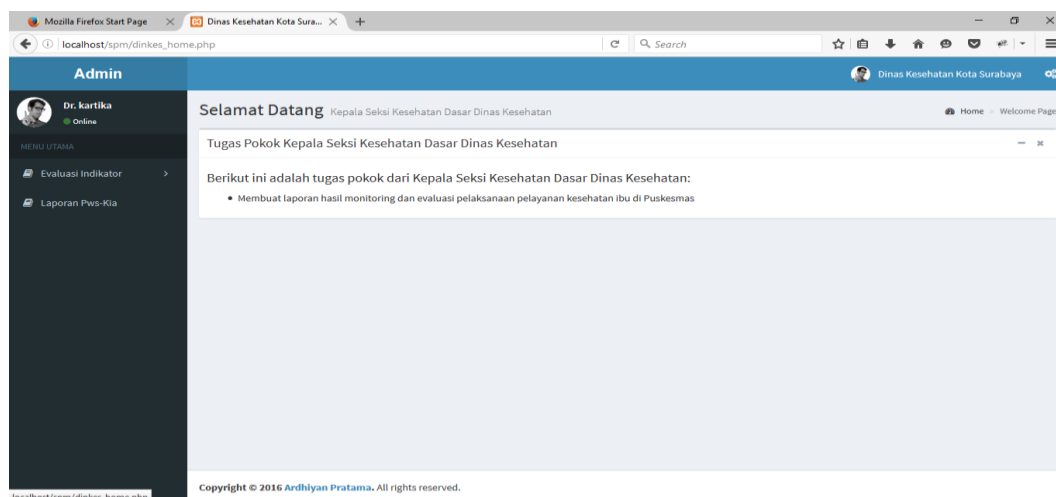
Mozilla Firefox Start Page ×
Dinas Kesehatan Kota Sura... ×
+

localhost/spm/dinkes_home.php

Search

Admin

Dinas Kesehatan Kota Surabaya

Dr. kartika
Online

MENU UTAMA

Evaluasi Indikator >

Laporan Pws-Kia

Selamat Datang Kepala Seksi Kesehatan Dasar Dinas Kesehatan

Home > Welcome Page

Tugas Pokok Kepala Seksi Kesehatan Dasar Dinas Kesehatan

Berikut ini adalah tugas pokok dari Kepala Seksi Kesehatan Dasar Dinas Kesehatan:

• Membuat laporan hasil monitoring dan evaluasi pelaksanaan pelayanan kesehatan ibu di Puskesmas

localhost/spm/dinkes_home.php

Copyright © 2016 Ardhiyan Pratama. All rights reserved.